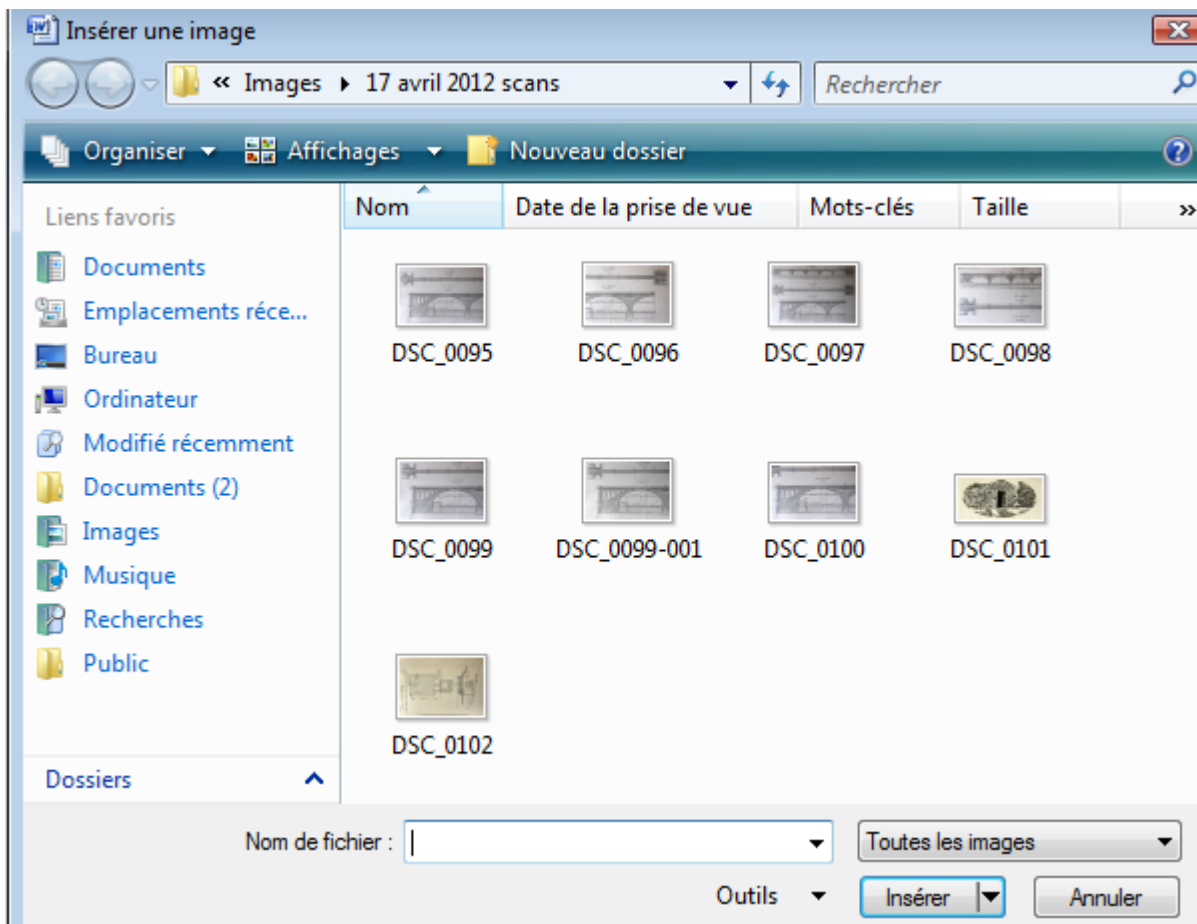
Insérer une image

« Images ▸ 17 avril 2012 scans

Rechercher

Organiser ▾ Affichages ▾ Nouveau dossier

Liens favoris

Documents
Emplacements réce...
Bureau
Ordinateur
Modifié récemment
Documents (2)
Images
Musique
Recherches
Public

Dossiers

| Nom | Date de la prise de vue | Mots-clés | Taille | » |
|---|---|---|---|---|

DSC_0095
DSC_0096
DSC_0097
DSC_0098
DSC_0099
DSC_0099-001
DSC_0100
DSC_0101
DSC_0102

Nom de fichier :

Toutes les images

Outils ▾

Insérer

Annuler